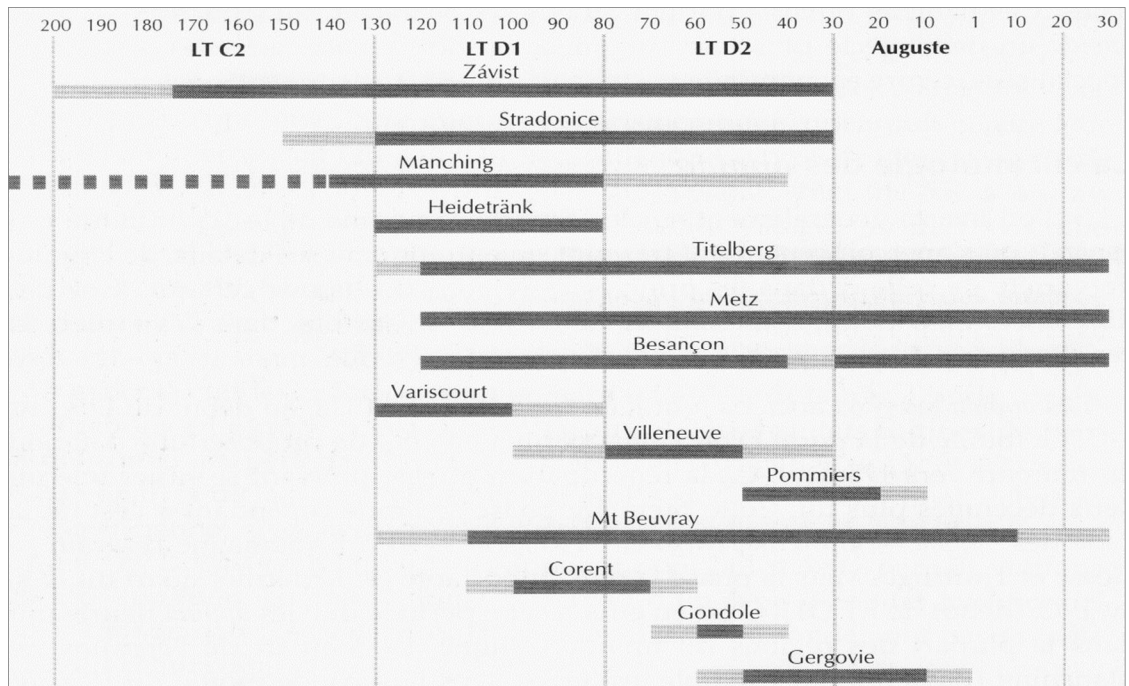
200 190 180 170 160 150 140 130 120 110 100 90 80 70 60 50 40 30 20 10 1 10 20 30

LT C2

LT D1

LT D2

Auguste

Závist

Stradonice

Manching

Heidetränk

Titelberg

Metz

Besançon

Variscourt

Villeneuve

Pommiers

Mt Beuvray

Corent

Gondole

Gergovie